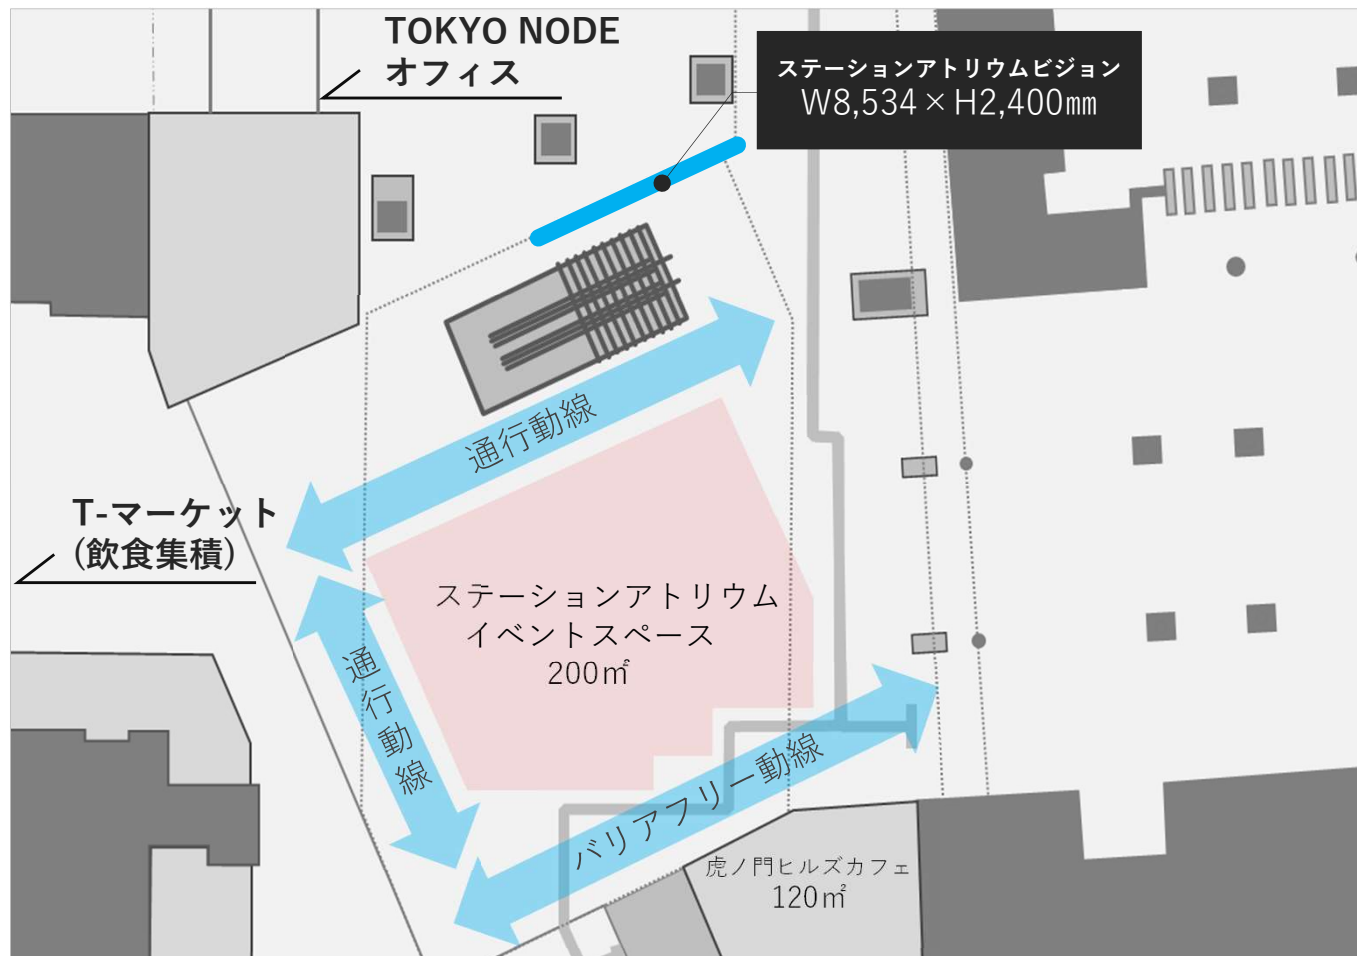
TOKYO NODE
オフィス

ステーションアトリウムビジョン
W8,534 × H2,400㎜

通行動線

T-マーケット
(飲食集積)

ステーションアトリウム
イベントスペース
200㎡

通行動線

バリアフリー動線

虎ノ門ヒルズカフェ
120㎡